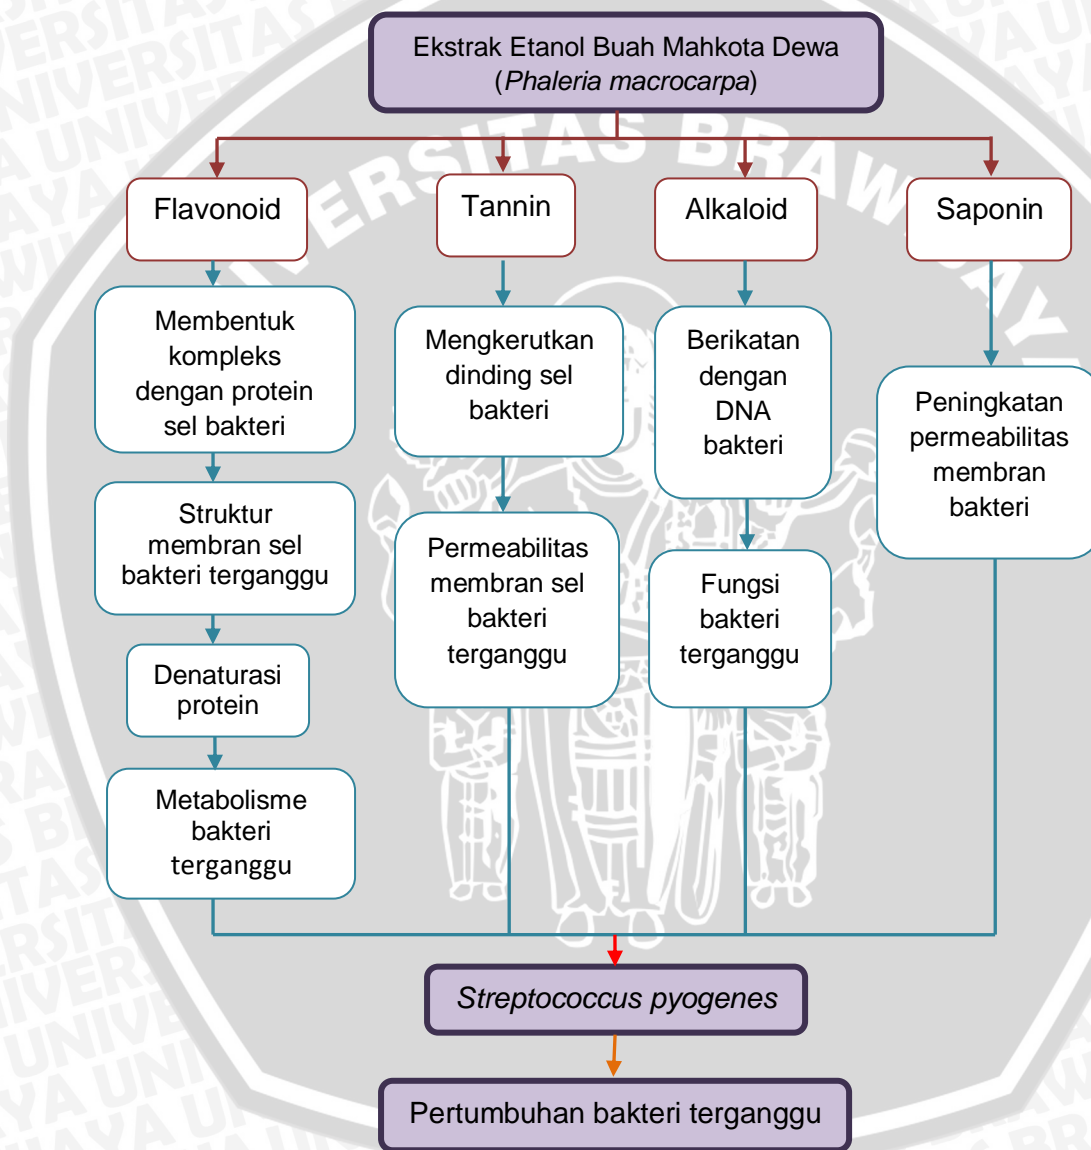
Ekstrak Etanol Buah Mahkota Dewa (*Phaleria macrocarpa*)

Flavonoid

Membentuk kompleks dengan protein sel bakteri

Struktur membran sel bakteri terganggu

Denaturasi protein

Metabolisme bakteri terganggu

Tannin

Mengkerutkan dinding sel bakteri

Permeabilitas membran sel bakteri terganggu

Alkaloid

Berikatan dengan DNA bakteri

Fungsi bakteri terganggu

Saponin

Peningkatan permeabilitas membran bakteri

*Streptococcus pyogenes*

Pertumbuhan bakteri terganggu